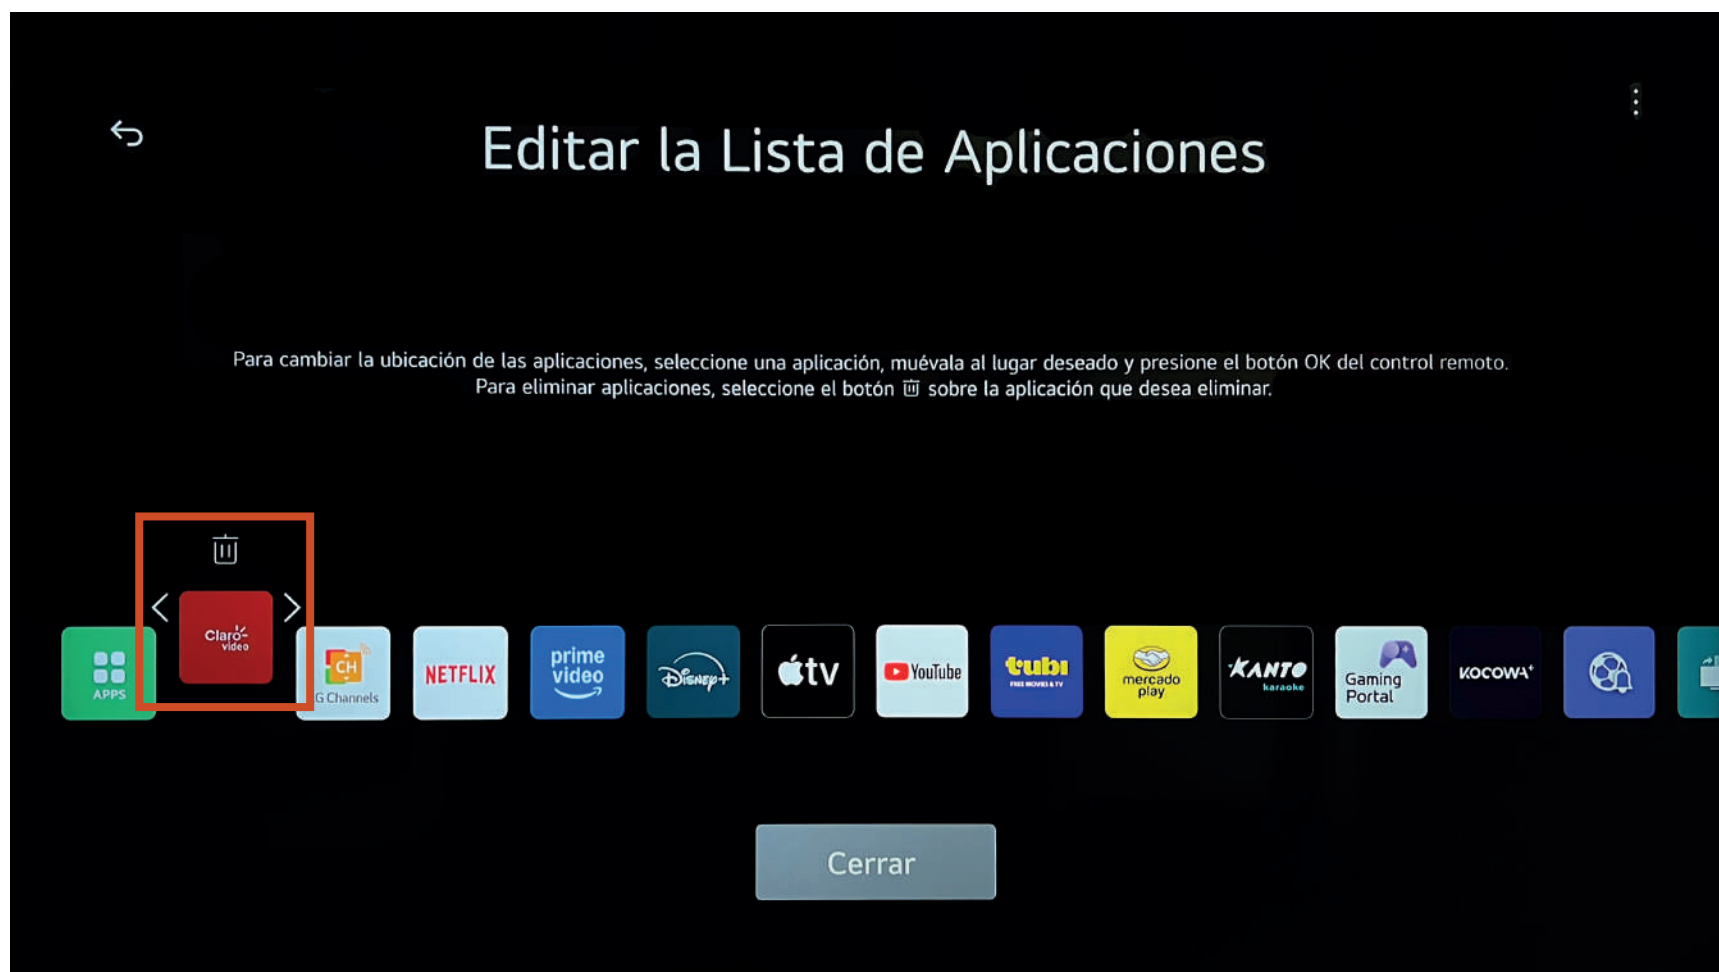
Editar la Lista de Aplicaciones

Para cambiar la ubicación de las aplicaciones, seleccione una aplicación, muévala al lugar deseado y presione el botón OK del control remoto.
Para eliminar aplicaciones, seleccione el botón 🗑 sobre la aplicación que desea eliminar.

APPS

Claro- video

CH
G Channels

NETFLIX

prime video

Disney+

tv

YouTube

tubi
FREE MOVIES & TV

mercado play

KANTO
karaoke

Gaming Portal

KOCOWA+

Cerrar